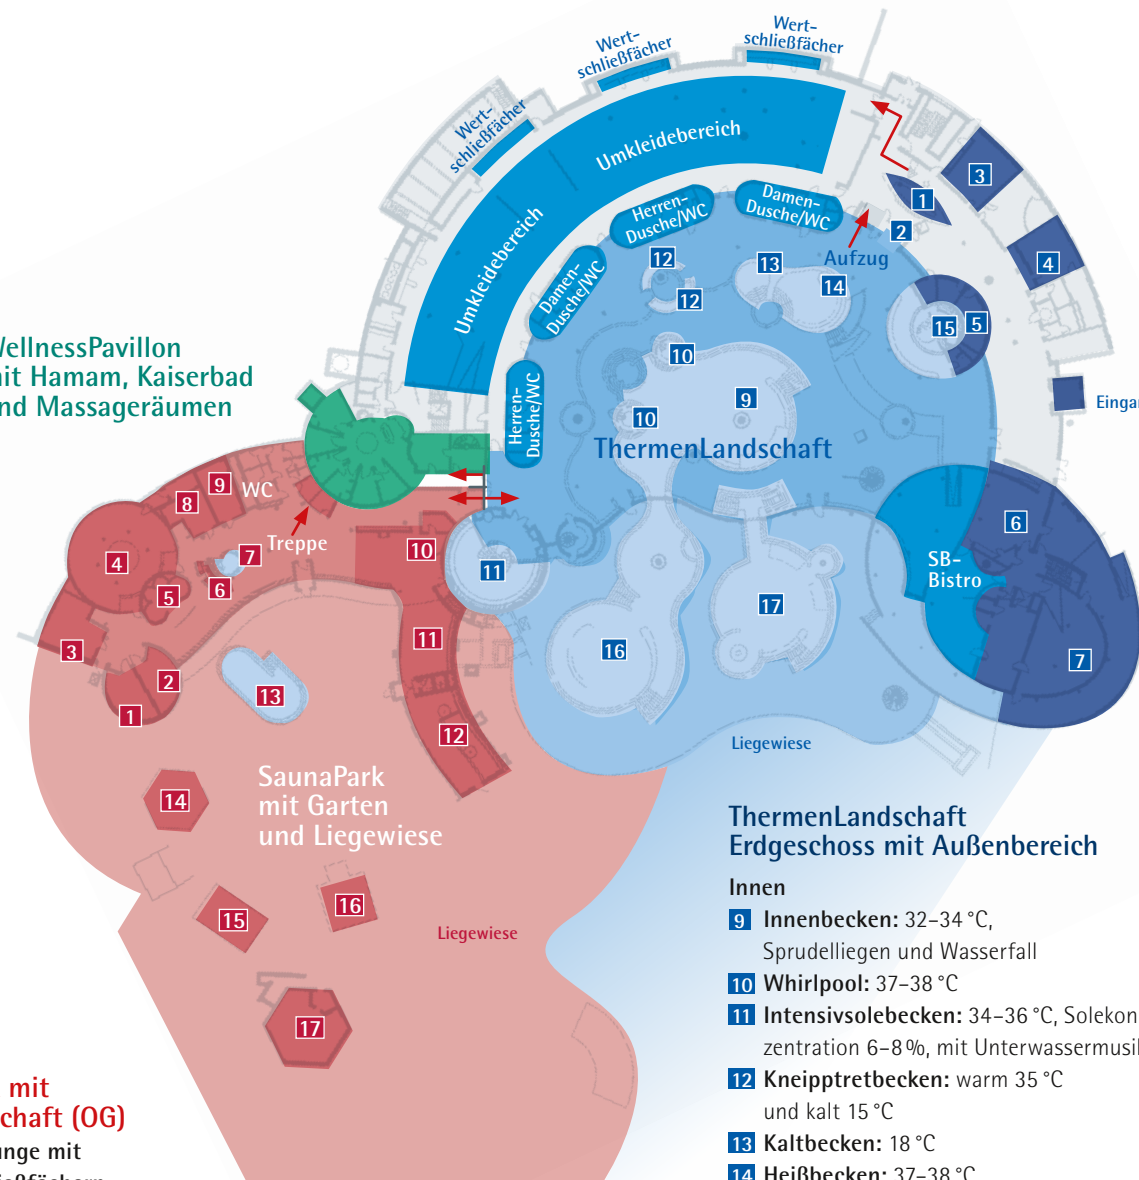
Wertschließfächer
Wertschließfächer
Wertschließfächer
Umkleidebereich
Umkleidebereich
Herren-Dusche/WC
Damen-Dusche/WC
Damen-Dusche/WC
Herren-Dusche/WC
3
1
2
4
Aufzug
12
13
12
14
15
5
10
9
10
ThermenLandschaft
Eingan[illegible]

ellnessPavillon
it Hamam, Kaiserbad
nd Massageräumen

9
WC
8
4
7
Treppe
5
6
3
2
1
10
11
11
13
12
6
SB-Bistro
7
17
16
Liegewiese
14
SaunaPark
mit Garten
und Liegewiese
15
16
Liegewiese
17

mit
chaft (OG)
unge mit
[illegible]

ThermenLandschaft
Erdgeschoss mit Außenbereich

Innen
9 Innenbecken: 32–34 °C, Sprudelliegen und Wasserfall
10 Whirlpool: 37–38 °C
11 Intensivsolebecken: 34–36 °C, Solekonzentration 6–8 %, mit Unterwassermusi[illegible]
12 Kneipptretbecken: warm 35 °C und kalt 15 °C
13 Kaltbecken: 18 °C
14 Heißbecken: 37–38 °C